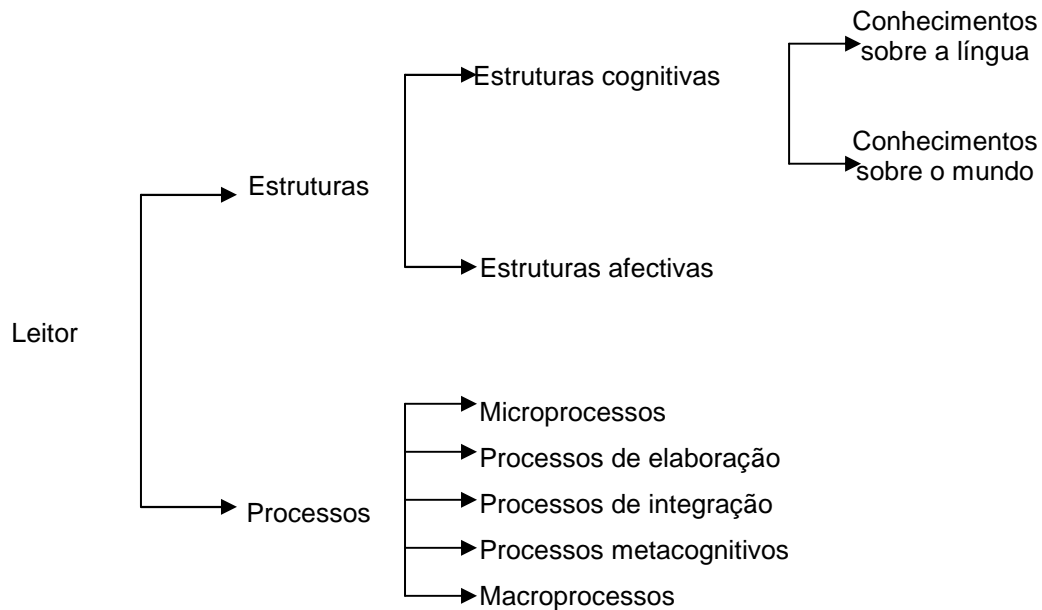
Leitor

Estruturas

Estruturas cognitivas

Conhecimentos sobre a língua

Conhecimentos sobre o mundo

Estruturas afectivas

Processos

Microprocessos

Processos de elaboração

Processos de integração

Processos metacognitivos

Macroprocessos